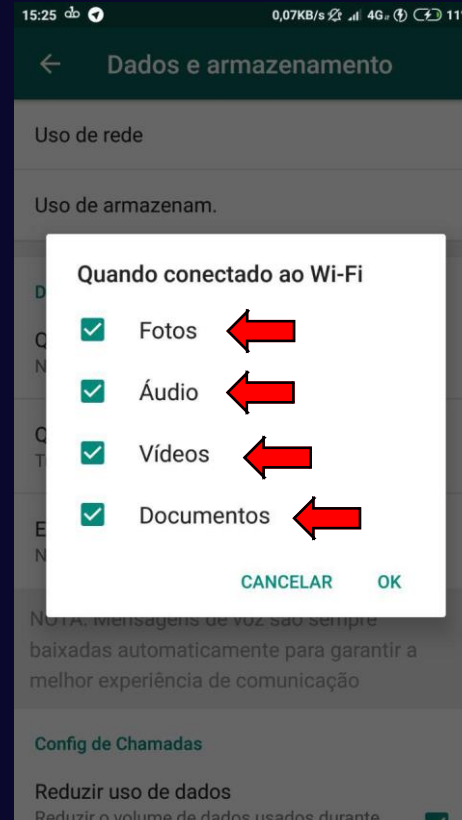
15:25 0,07KB/s 4G 11

Dados e armazenamento

Uso de rede

Uso de armazenam.

D
Q
N
Q
T
E
N

Quando conectado ao Wi-Fi

Fotos

Áudio

Vídeos

Documentos

CANCELAR OK

NOTA: Mensagens de voz são sempre baixadas automaticamente para garantir a melhor experiência de comunicação

Config de Chamadas

Reduzir uso de dados
Reduzir o volume de dados usados durante